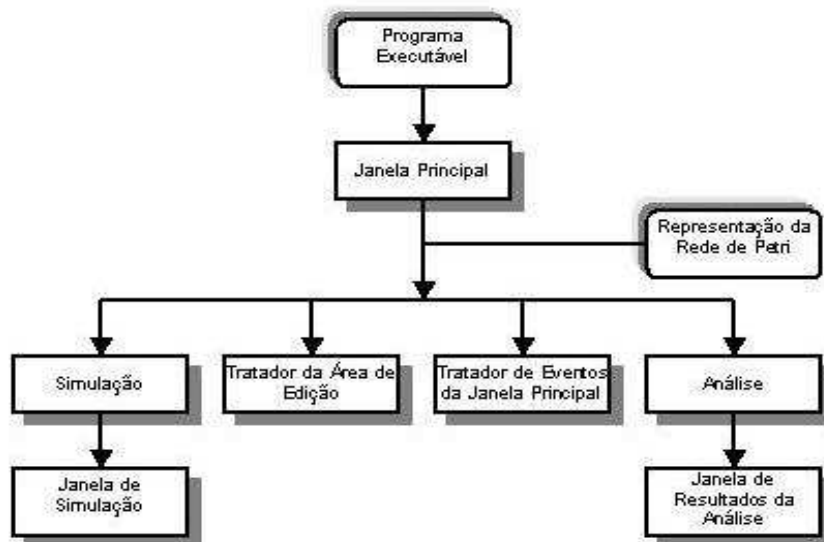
Programa Executável

Janela Principal

Representação da Rede de Petri

Simulação

Tratador da Área de Edição

Tratador de Eventos da Janela Principal

Análise

Janela de Simulação

Janela de Resultados da Análise